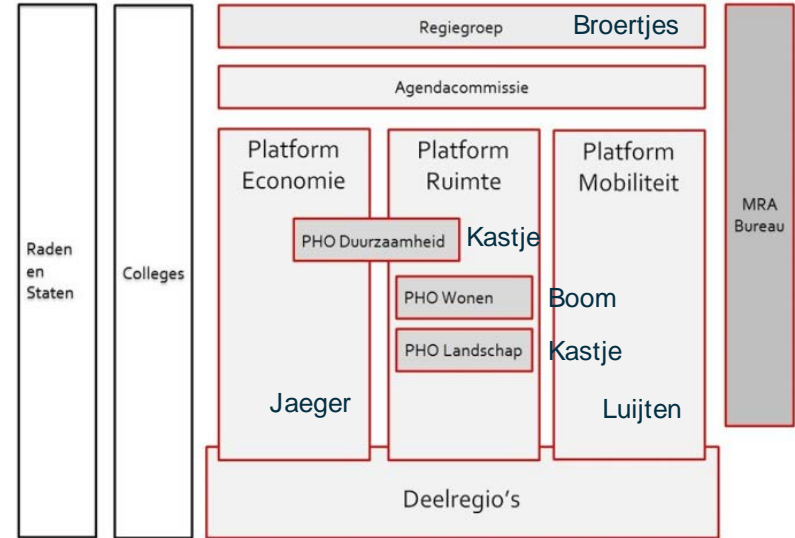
Raden en Staten

Colleges

Regiegroep

Broertjes

Agendacommissie

Platform Economie

Platform Ruimte

Platform Mobiliteit

MRA Bureau

PHO Duurzaamheid

Kastje

PHO Wonen

Boom

PHO Landschap

Kastje

Jaeger

Luijten

Deelregio's